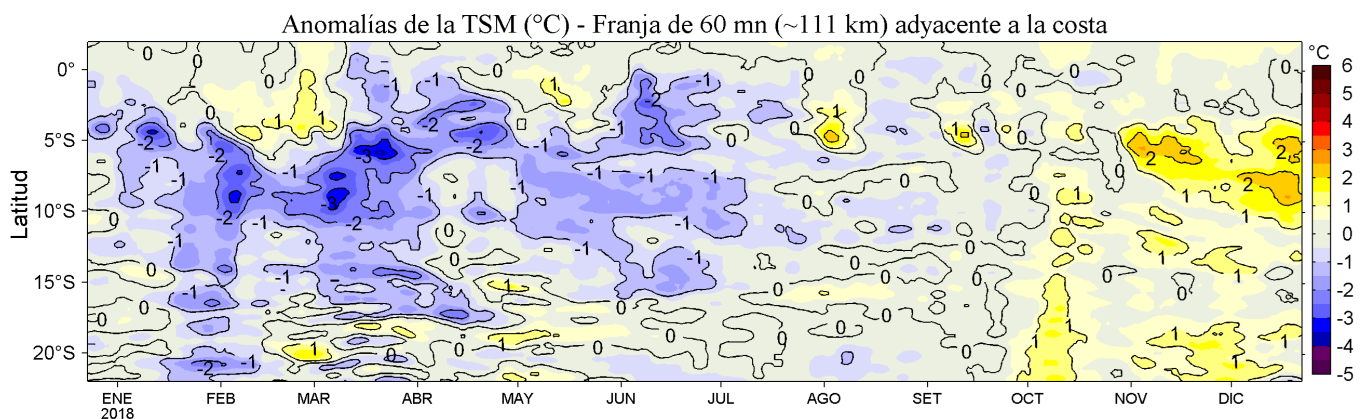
Anomalías de la TSM (°C) - Franja de 60 mn (~111 km) adyacente a la costa

Latitud

0°
5°S
10°S
15°S
20°S

ENE 2018
FEB
MAR
ABR
MAY
JUN
JUL
AGO
SET
OCT
NOV
DIC

°C
6
5
4
3
2
1
0
-1
-2
-3
-4
-5

0
-1
-2
-3
1
2
0
-1
-2
-3
1
2